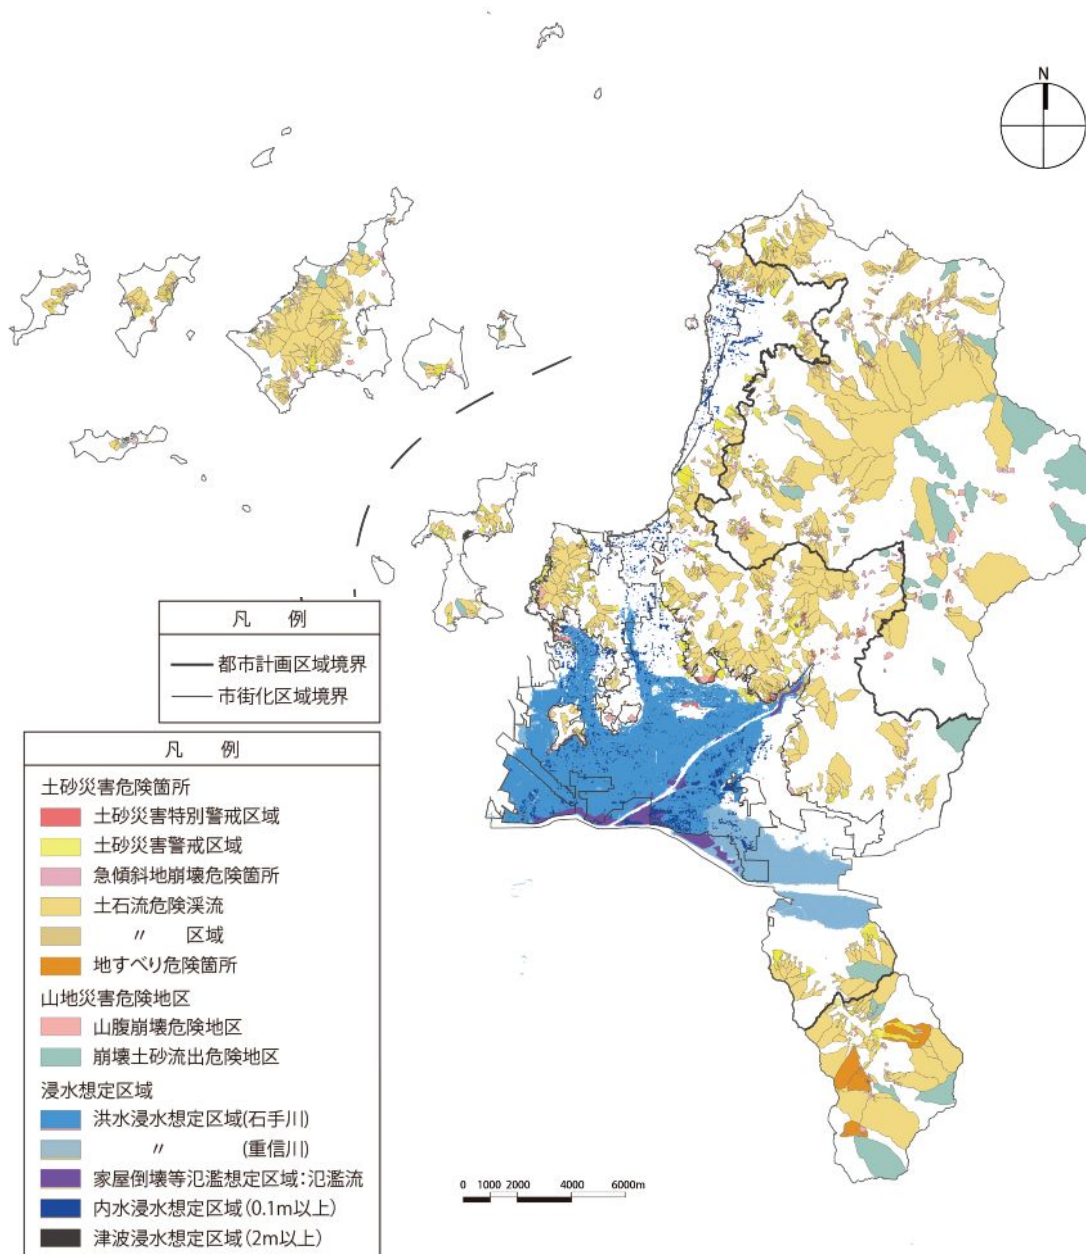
N

凡　例
都市計画区域境界
市街化区域境界

凡　例
土砂災害危険箇所
土砂災害特別警戒区域
土砂災害警戒区域
急傾斜地崩壊危険箇所
土石流危険渓流
〃　区域
地すべり危険箇所
山地災害危険地区
山腹崩壊危険地区
崩壊土砂流出危険地区
浸水想定区域
洪水浸水想定区域(石手川)
〃　(重信川)
家屋倒壊等氾濫想定区域：氾濫流
内水浸水想定区域(0.1m以上)
津波浸水想定区域(2m以上)

0 1000 2000 4000 6000m